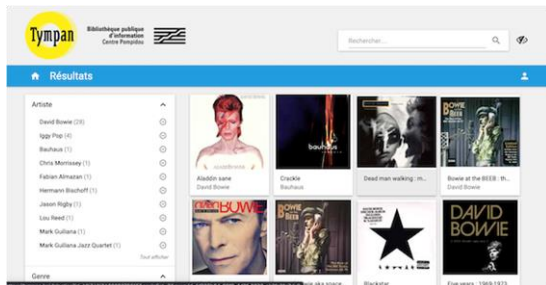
Tympan

Bibliothèque publique d'information Centre Pompidou

Rechercher...

Résultats

Artiste

David Bowie (28)

Iggy Pop (4)

Bauhaus (1)

Chris Morrissey (1)

Fabian Almazan (1)

Hermann Bischoff (1)

Jason Rigby (1)

Lou Reed (1)

Mark Guiliana (1)

Mark Guiliana Jazz Quartet (1)

Tout afficher

Genre

ALADDINSANE

Aladdin sane

David Bowie

bauhaus

Crackle

Bauhaus

Dead man walking : m...

BOWIE

Beeb

Bowie at the BEEB : th...

David Bowie

BOWIE

BOWIE

Beeb

DAVID BOWIE

Blackstar

DAVID BOWIE

Five years : 1969-1973